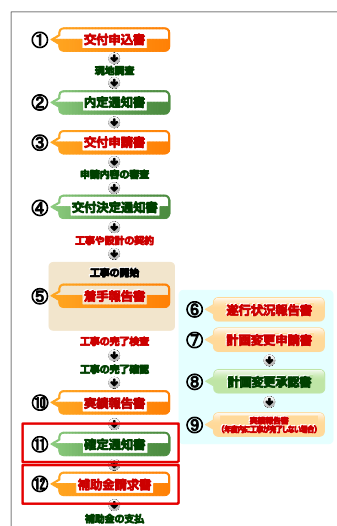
① 交付申込書

現地調査

② 内定通知書

③ 交付申請書

申請内容の審査

④ 交付決定通知書

工事や設計の契約

工事の開始

⑤ 着手報告書

⑥ 進行状況報告書

⑦ 計画変更申請書

⑧ 計画変更承認書

⑨ 実績報告書 (年度内に工事が完了しない場合)

工事の完了検査

工事の完了確認

⑩ 実績報告書

⑪ 確定通知書

⑫ 補助金請求書

補助金の支払